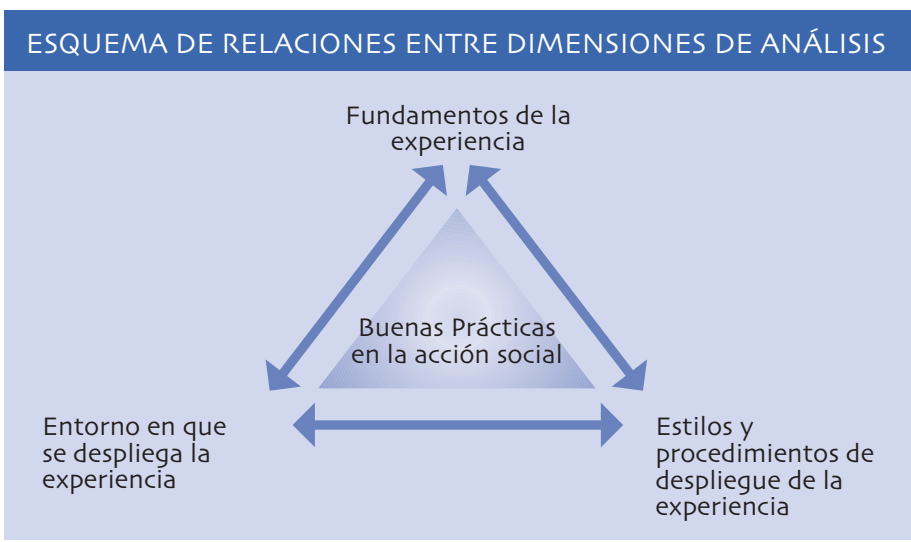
ESQUEMA DE RELACIONES ENTRE DIMENSIONES DE ANÁLISIS

Fundamentos de la experiencia

Buenas Prácticas en la acción social

Entorno en que se despliega la experiencia

Estilos y procedimientos de despliegue de la experiencia